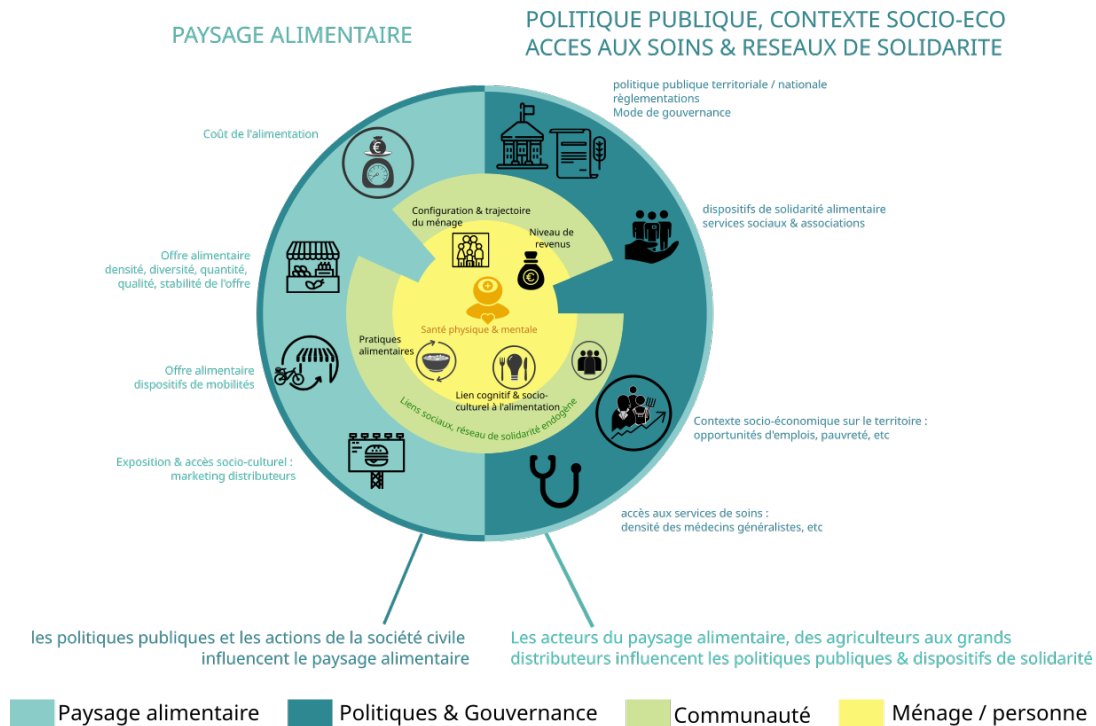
PAYSAGE ALIMENTAIRE

POLITIQUE PUBLIQUE, CONTEXTE SOCIO-ECO
ACCES AUX SOINS & RESEAUX DE SOLIDARITE

politique publique territoriale / nationale
règlementations
Mode de gouvernance

Coût de l'alimentation

dispositifs de solidarité alimentaire
services sociaux & associations

Configuration & trajectoire du ménage

Niveau de revenus

Offre alimentaire
densité, diversité, quantité, qualité, stabilité de l'offre

Santé physique & mentale

Pratiques alimentaires

Lien cognitif & socio-culturel à l'alimentation

Offre alimentaire
dispositifs de mobilités

Liens sociaux, réseau de solidarité endogène

Contexte socio-économique sur le territoire :
opportunités d'emplois, pauvreté, etc

Exposition & accès socio-culturel :
marketing distributeurs

accès aux services de soins :
densité des médecins généralistes, etc

les politiques publiques et les actions de la société civile influencent le paysage alimentaire

Les acteurs du paysage alimentaire, des agriculteurs aux grands distributeurs influencent les politiques publiques & dispositifs de solidarité

Paysage alimentaire
Politiques & Gouvernance
Communauté
Ménage / personne